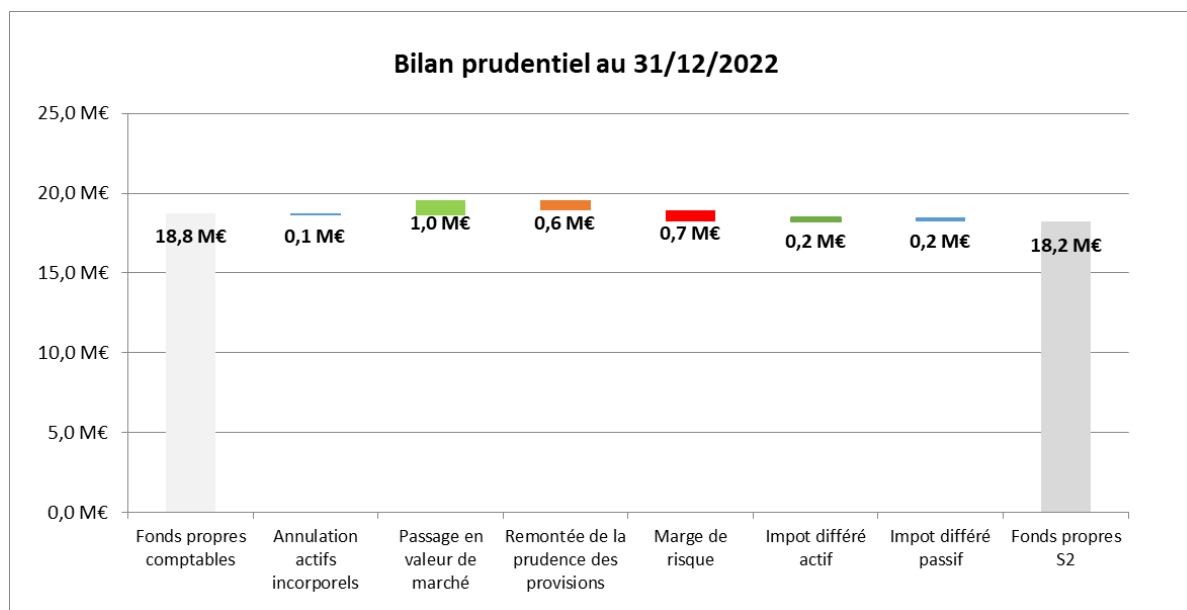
Bilan prudentiel au 31/12/2022

25,0 M€
20,0 M€
15,0 M€
10,0 M€
5,0 M€
0,0 M€

18,8 M€
0,1 M€
1,0 M€
0,6 M€
0,7 M€
0,2 M€
0,2 M€
18,2 M€

Fonds propres comptables
Annulation actifs incorporels
Passage en valeur de marché
Remontée de la prudence des provisions
Marge de risque
Impot différé actif
Impot différé passif
Fonds propres S2